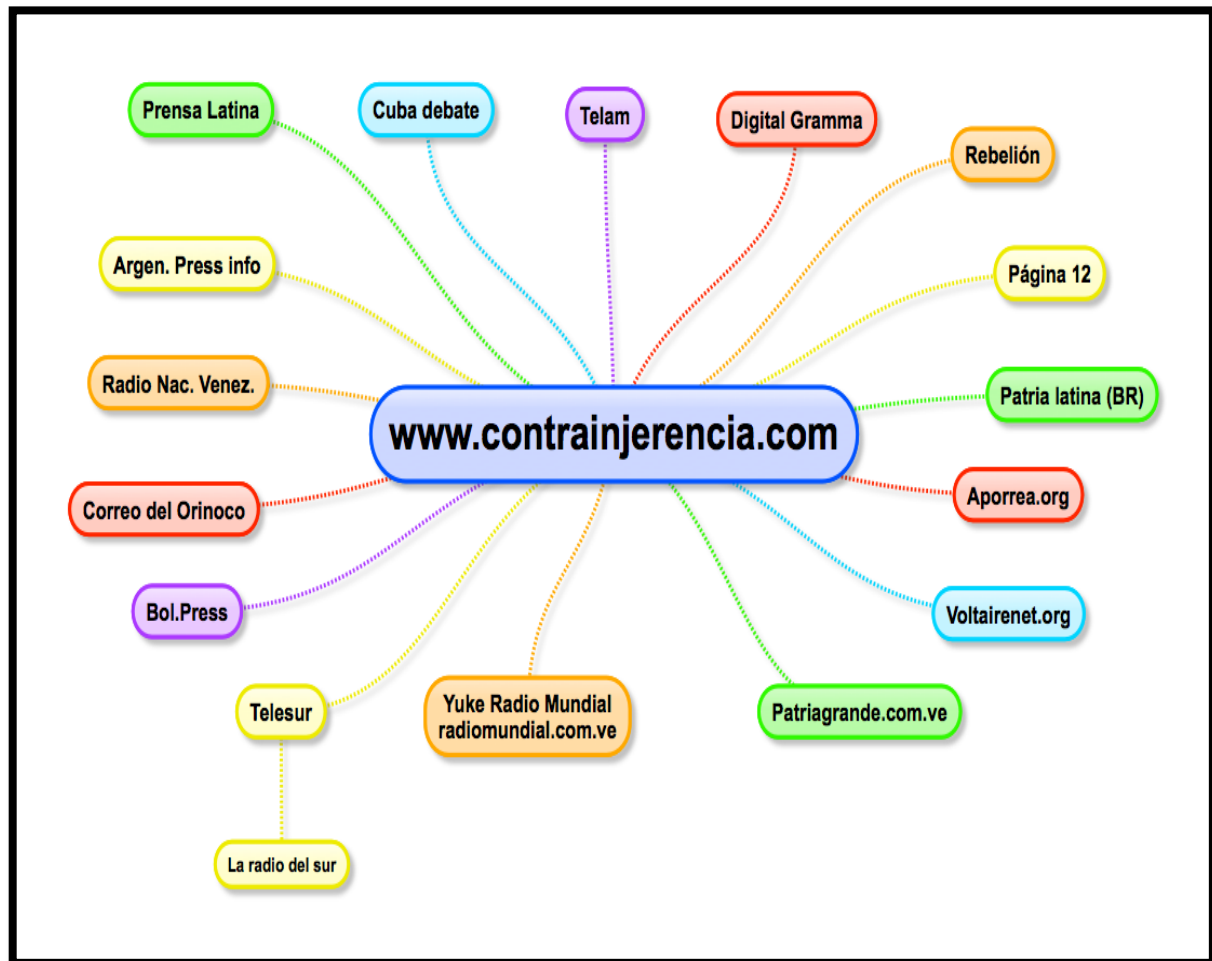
Prensa Latina

Cuba debate

Telam

Digital Gramma

Rebelión

Argen. Press info

Página 12

Radio Nac. Venez.

Patria latina (BR)

www.contrainjerencia.com

Correo del Orinoco

Aporrea.org

Bol.Press

Voltairenet.org

Telesur

Yuke Radio Mundial radiomundial.com.ve

Patriagrande.com.ve

La radio del sur